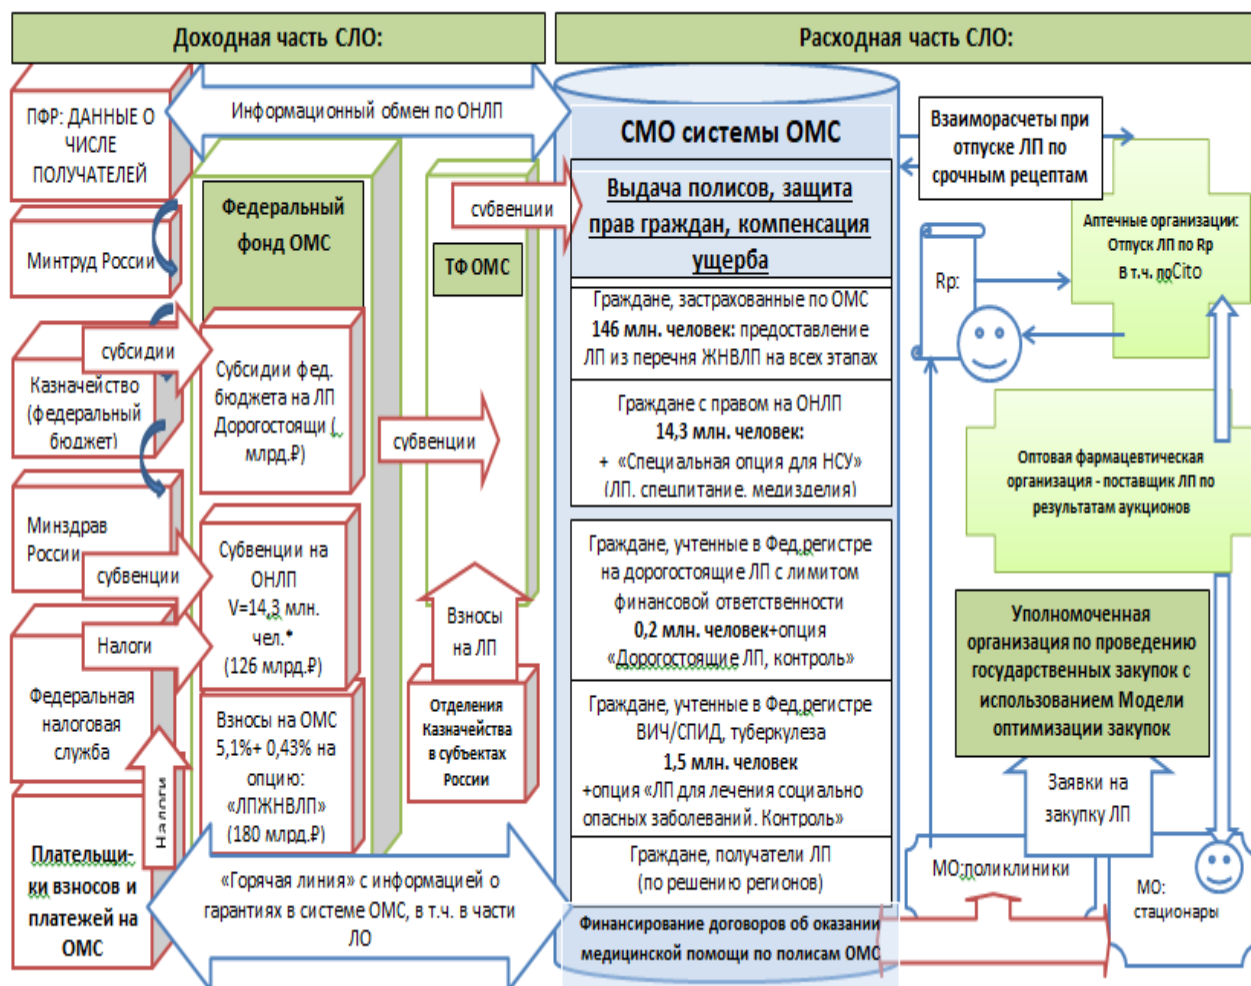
Доходная часть СЛО:

Расходная часть СЛО:

ПФР: ДАННЫЕ О ЧИСЛЕ ПОЛУЧАТЕЛЕЙ

Информационный обмен по ОНЛП

Минтруд России

Федеральный фонд ОМС

субвенции

ТФ ОМС

субсидии

Казначейство (федеральный бюджет)

Субсидии фед. бюджета на ЛП Дорогостоящи (, млрд.₽)

субвенции

Минздрав России

субвенции

Субвенции на ОНЛП V=14,3 млн. чел.* (126 млрд.₽)

Налоги

Взносы на ЛП

Федеральная налоговая служба

Налоги

Взносы на ОМС 5,1%+ 0,43% на опцию: «ЛПЖНВЛП» (180 млрд.₽)

Отделения Казначейства в субъектах России

Плательщики взносов и платежей на ОМС

«Горячая линия» с информацией о гарантиях в системе ОМС, в т.ч. в части ЛО

СМО системы ОМС

Выдача полисов, защита прав граждан, компенсация ущерба

Граждане, застрахованные по ОМС 146 млн. человек: предоставление ЛП из перечня ЖНВЛП на всех этапах

Граждане с правом на ОНЛП 14,3 млн. человек: + «Специальная опция для НСУ» (ЛП, спецпитание, медизделия)

Граждане, учтенные в Фед.регистре на дорогостоящие ЛП с лимитом финансовой ответственности 0,2 млн. человек+опция «Дорогостоящие ЛП, контроль»

Граждане, учтенные в Фед.регистре ВИЧ/СПИД, туберкулеза 1,5 млн. человек +опция «ЛП для лечения социально опасных заболеваний. Контроль»

Граждане, получатели ЛП (по решению регионов)

Финансирование договоров об оказании медицинской помощи по полисам ОМС

Взаиморасчеты при отпуске ЛП по срочным рецептам

Аптечные организации: Отпуск ЛП по Рр В т.ч. поCito

Rp:

Оптовая фармацевтическая организация - поставщик ЛП по результатам аукционов

Уполномоченная организация по проведению государственных закупок с использованием Модели оптимизации закупок

Заявки на закупку ЛП

МО:поликлиники

МО: стационары